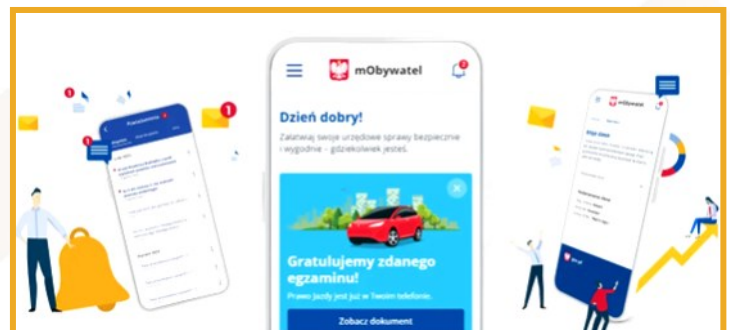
mObywatel

Dzień dobry!

Załatwiaj swoje urzędowe sprawy bezpiecznie i wygodnie - gdziekolwiek jesteś.

Gratulujemy zdanego egzaminu!

Prawo jazdy jest już w Twoim telefonie.

Zobacz dokument

Powiadomienia

mObywatel

1

1

2